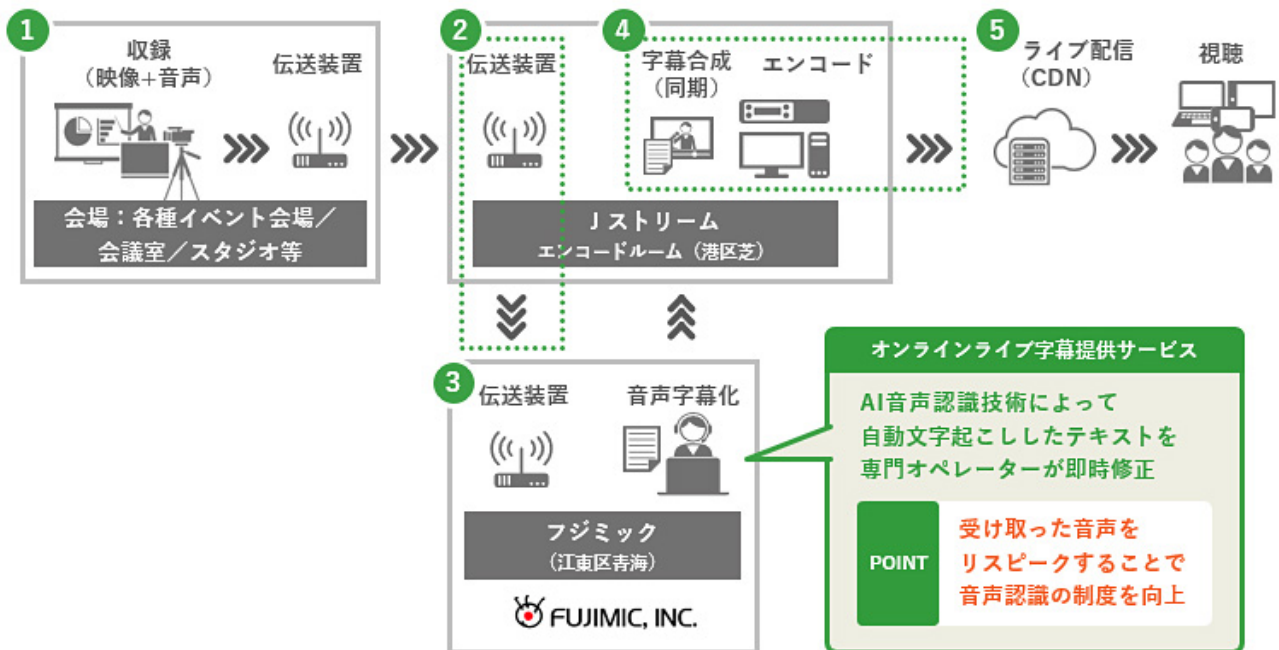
1
収録
（映像+音声）
伝送装置
会場：各種イベント会場／会議室／スタジオ等

2
伝送装置

4
字幕合成
（同期）
エンコード

J ストリーム
エンコードルーム（港区芝）

5
ライブ配信
（CDN）
視聴

3
伝送装置
音声字幕化
フジミック
（江東区青海）
FUJIMIC, INC.

オンラインライブ字幕提供サービス
AI音声認識技術によって
自動文字起こししたテキストを
専門オペレーターが即時修正

POINT
受け取った音声を
リスピークすることで
音声認識の制度を向上